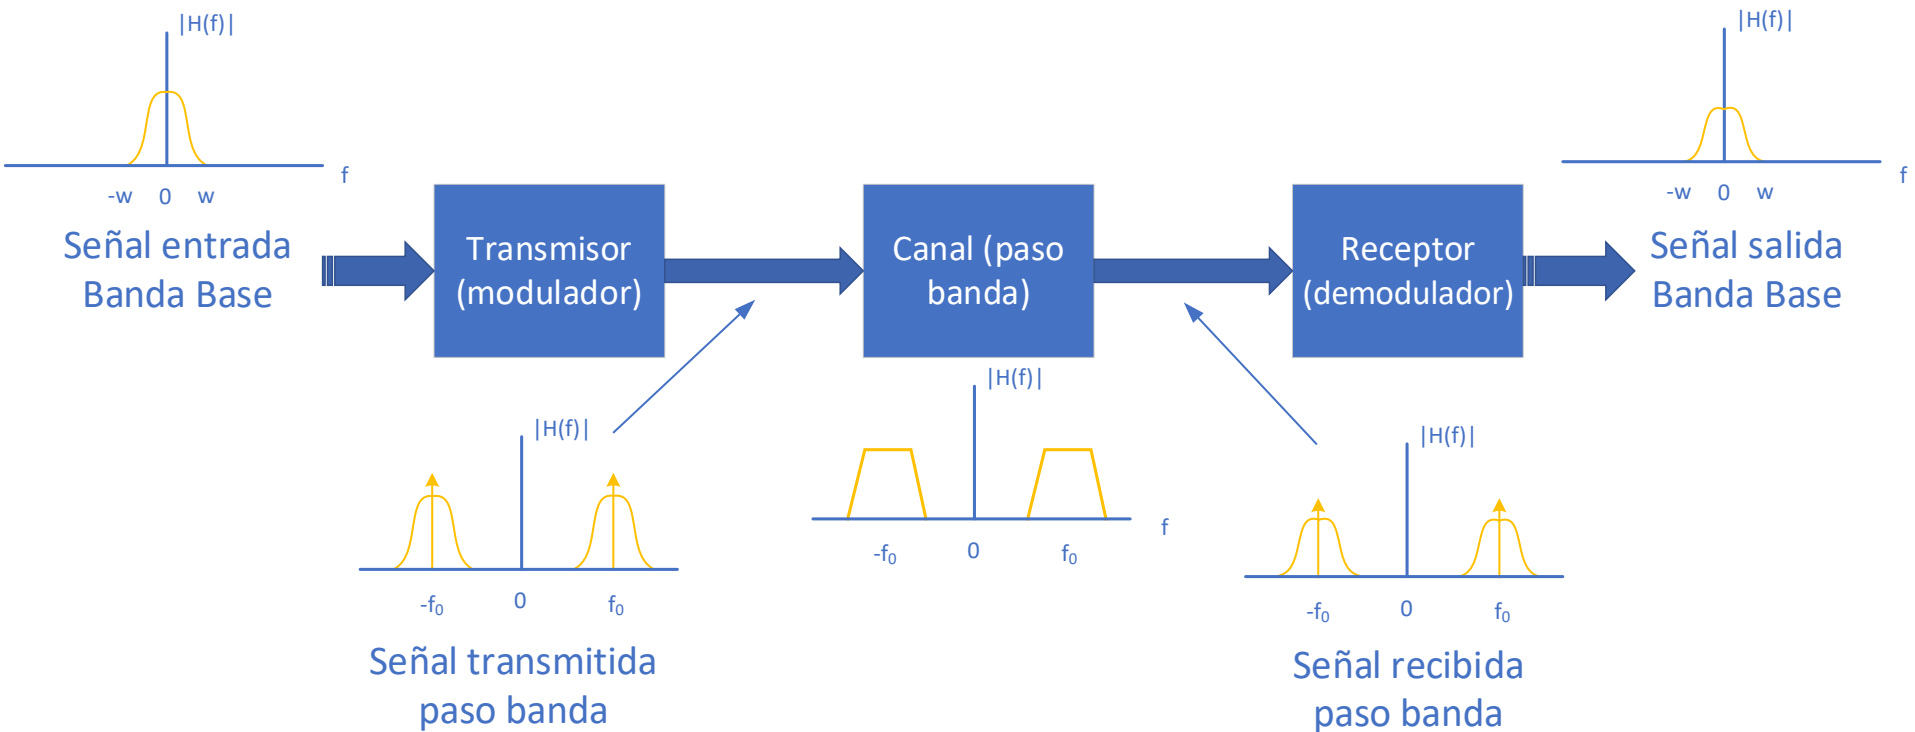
|H(f)|

f

-w 0 w

Señal entrada Banda Base

Transmisor (modulador)

Canal (paso banda)

Receptor (demodulador)

|H(f)|

f

-w 0 w

Señal salida Banda Base

|H(f)|

$-f_0$ 0 $f_0$

Señal transmitida paso banda

|H(f)|

f

$-f_0$ 0 $f_0$

|H(f)|

$-f_0$ 0 $f_0$

Señal recibida paso banda